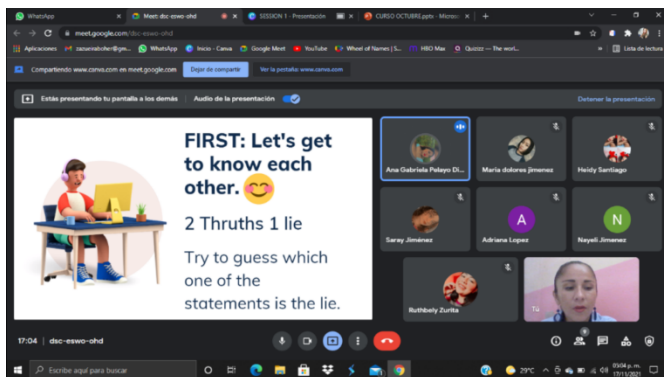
WhatsApp
Meet: dsc-eswo-ohd
SESSION 1 - Presentación
CURSO OCTUBRE.pptx - Microsoft
meet.google.com/dsc-eswo-ohd
Aplicaciones zacuendoher@gm... WhatsApp Inicio - Canva Google Meet YouTube Wheel of Names | S... HBO Max Quizizz — The worl... Lista de lectura
Compartiendo www.canva.com en meet.google.com Dejar de compartir Ver la pestaña: www.canva.com
Estás presentando tu pantalla a los demás Audio de la presentación Detener la presentación

FIRST: Let's get to know each other. 😊

2 Thruths 1 lie

Try to guess which one of the statements is the lie.

Ana Gabriela Pelayo Di...
Maria dolores jimenez
Heidy Santiago
Saray Jiménez
A
Adriana Lopez
N
Nayeli Jimenez
Ruthbely Zurita
Tú

17:04 | dsc-eswo-ohd
Escribe aquí para buscar
29°C
05:04 p. m.
17/11/2021